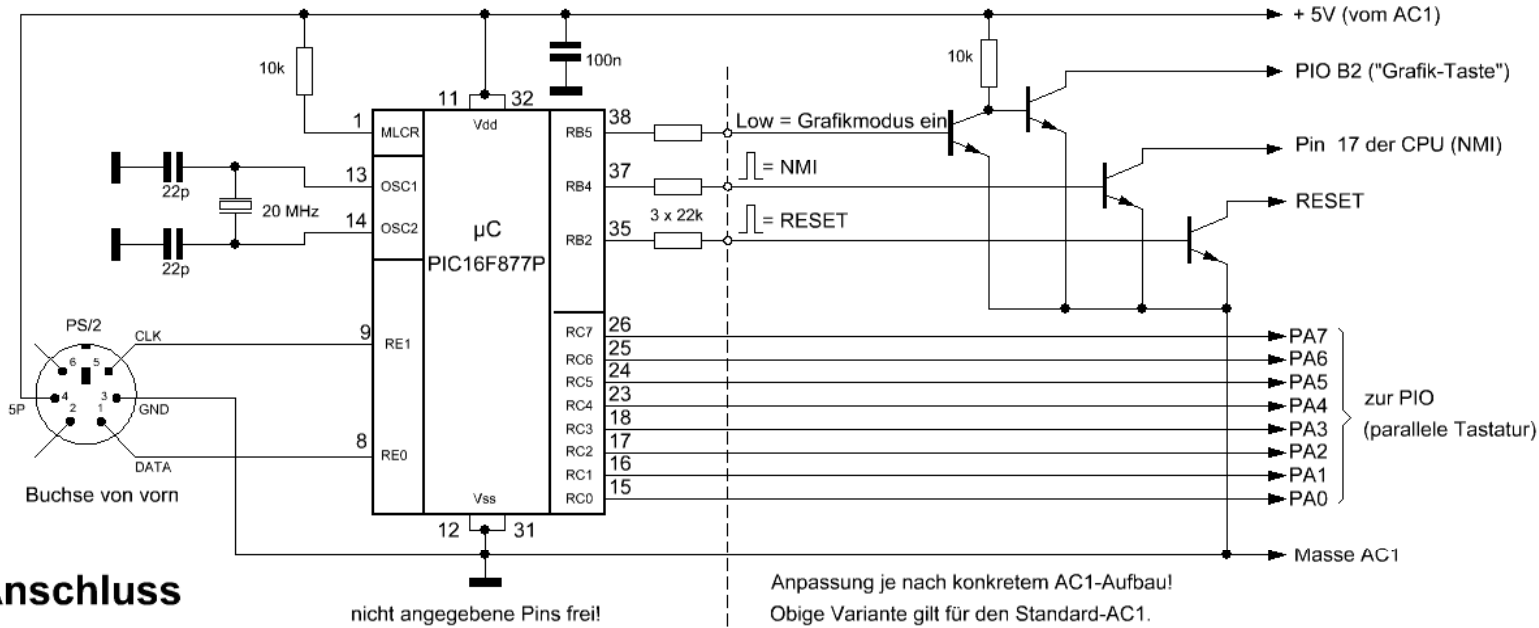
+ 5V (vom AC1)
10k
100n
10k
PIO B2 ("Grafik-Taste")
11
32
Vdd
1
MLCR
38
RB5
Low = Grafikmodus ein
Pin 17 der CPU (NMI)
37
RB4
= NMI
13
OSC1
22p
20 MHz
14
OSC2
µC
PIC16F877P
3 x 22k
35
RB2
= RESET
RESET
22p
PS/2
CLK
9
RE1
RC7 26
RC6 25
RC5 24
RC4 23
RC3 18
RC2 17
RC1 16
RC0 15
PA7
PA6
PA5
PA4
PA3
PA2
PA1
PA0
zur PIO
(parallele Tastatur)
6
5
4
3
2
1
5P
GND
DATA
8
RE0
Buchse von vorn
Vss
12
31
Masse AC1
Anschluss
nicht angegebene Pins frei!
Anpassung je nach konkretem AC1-Aufbau!
Obige Variante gilt für den Standard-AC1.